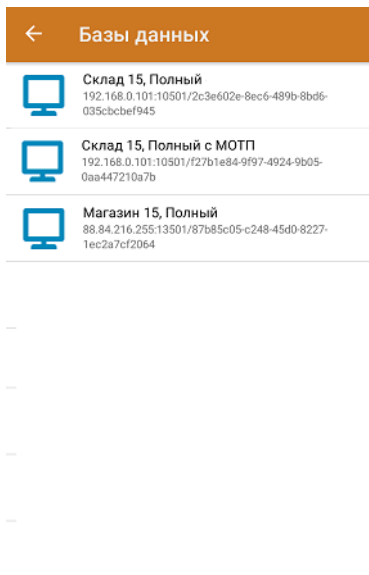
← Базы данных

Склад 15, Полный
192.168.0.101:10501/2c3e602e-8ec6-489b-8bd6-035cbcbef945

Склад 15, Полный с МОТП
192.168.0.101:10501/f27b1e84-9f97-4924-9b05-0aa447210a7b

Магазин 15, Полный
88.84.216.255:13501/87b85c05-c248-45d0-8227-1ec2a7cf2064